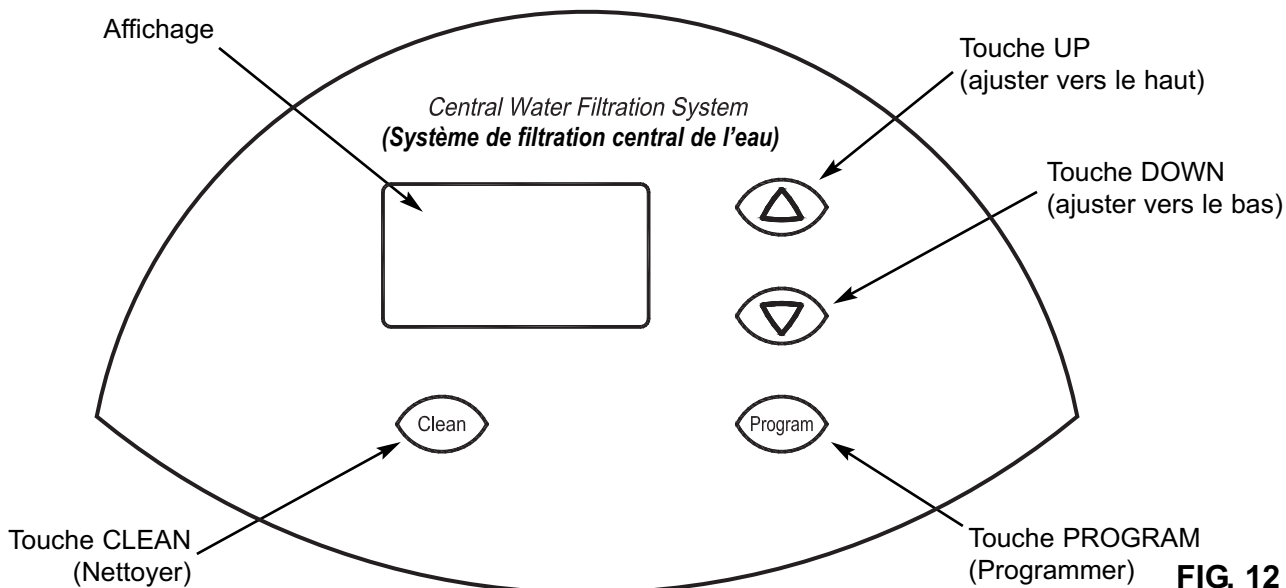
Affichage

Central Water Filtration System
(Système de filtration central de l'eau)

Touche UP
(ajuster vers le haut)

Touche DOWN
(ajuster vers le bas)

Clean

Program

Touche CLEAN
(Nettoyer)

Touche PROGRAM
(Programmer)

FIG. 12